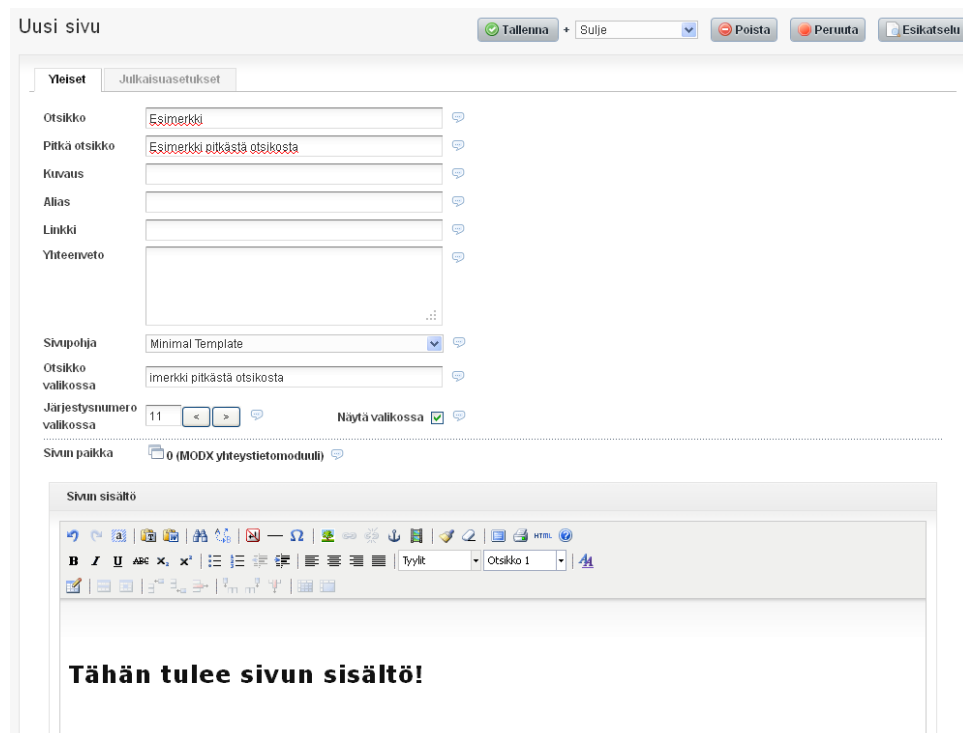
Uusi sivu

Tallenna + Sulje Poista Peruuta Esikatselu

Yleiset Julkaisuasetukset

Otsikko Esimerkki

Pitkä otsikko Esimerkki pitkästä otsikosta

Kuvaus

Alias

Linkki

Yhteenveto

Sivupohja Minimal Template

Otsikko valikossa imerkki pitkästä otsikosta

Järjestysnumero valikossa 11 « » Näytä valikossa

Sivun paikka 0 (MODX yhteystietomoduuli)

Sivun sisältö

B I U ABC $x_2$ $x^2$ Tyylit Otsikko 1

Tähän tulee sivun sisältö!